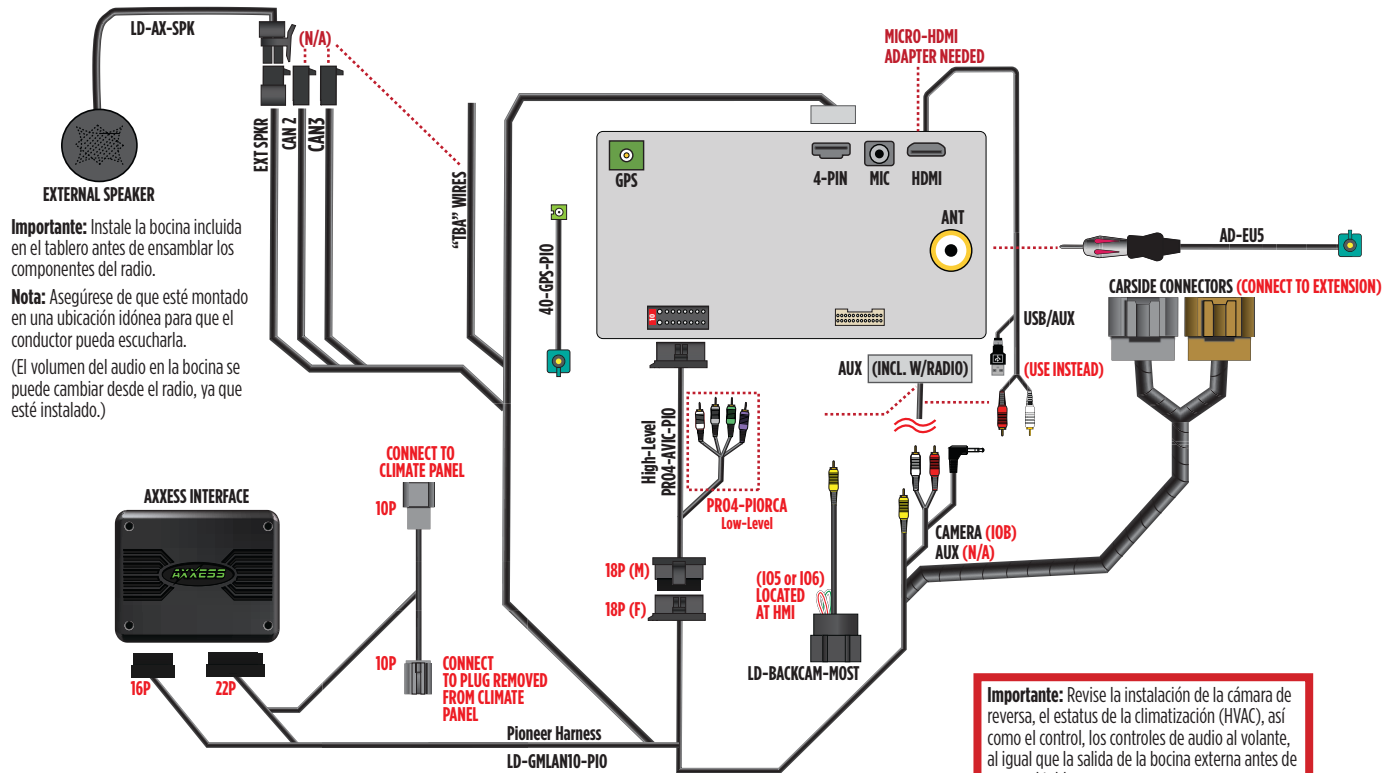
LD-AX-SPK

(N/A)

EXT SPKR

CAN 2

CAN3

"TBA" WIRES

EXTERNAL SPEAKER

**Importante:** Instale la bocina incluida en el tablero antes de ensamblar los componentes del radio.

**Nota:** Asegúrese de que esté montado en una ubicación idónea para que el conductor pueda escucharla.

(El volumen del audio en la bocina se puede cambiar desde el radio, ya que esté instalado.)

MICRO-HDMI ADAPTER NEEDED

GPS

4-PIN

MIC

HDMI

ANT

40-GPS-PIO

AD-EU5

CARSIDE CONNECTORS (CONNECT TO EXTENSION)

USB/AUX

AUX (INCL. W/RADIO)

(USE INSTEAD)

High-Level PRO4-AVIC-PIO

PRO4-PIORCA Low-Level

CONNECT TO CLIMATE PANEL

10P

AXXESS INTERFACE

AXXESS

CAMERA (IOB)

AUX (N/A)

18P (M)

18P (F)

(IO5 or IO6) LOCATED AT HMI

LD-BACKCAM-MOST

10P

CONNECT TO PLUG REMOVED FROM CLIMATE PANEL

16P

22P

Pioneer Harness

LD-GMLAN10-PIO

**Importante:** Revise la instalación de la cámara de reversa, el estatus de la climatización (HVAC), así como el control, los controles de audio al volante, al igual que la salida de la bocina externa antes de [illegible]